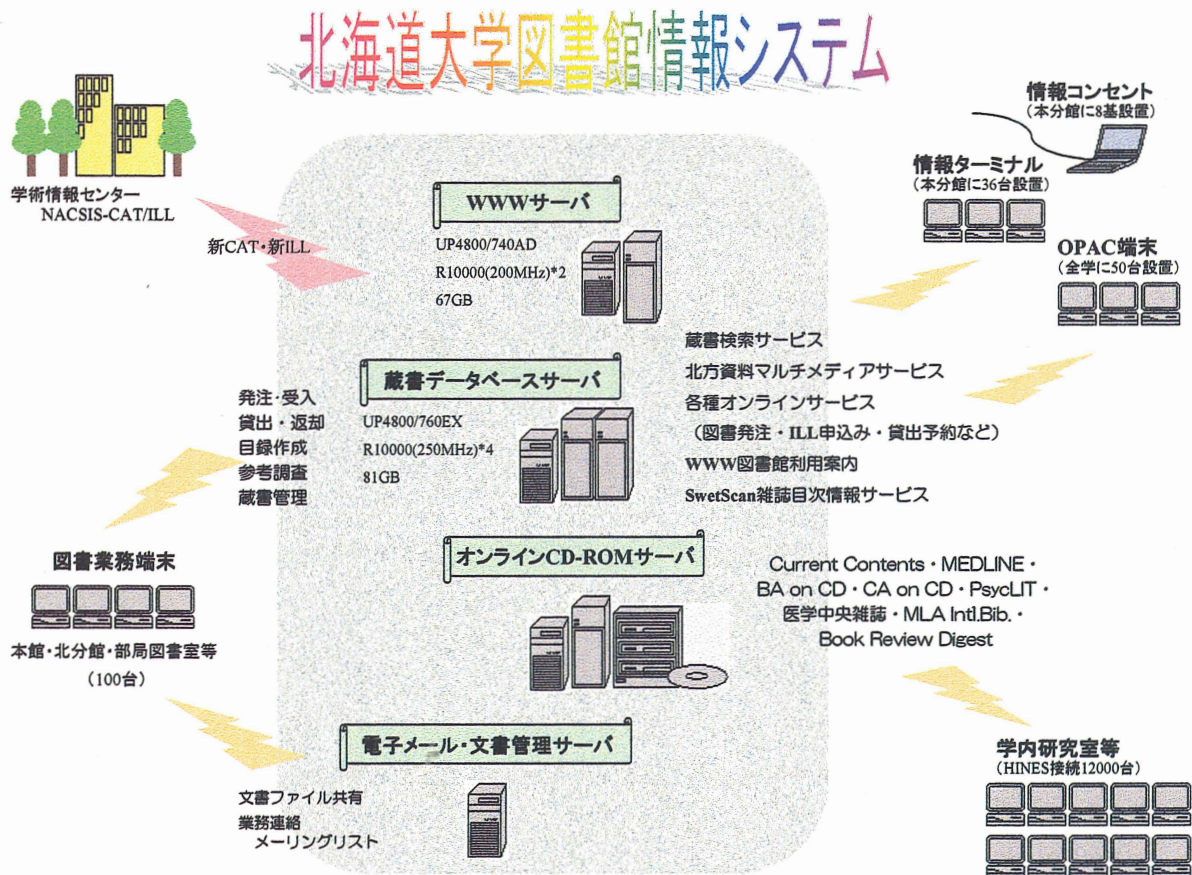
北海道大学図書館情報システム

学術情報センター
NACSIS-CAT/ILL

新CAT・新ILL

WWWサーバ
UP4800/740AD
R10000(200MHz)*2
67GB

情報コンセント
（本分館に8基設置）

情報ターミナル
（本分館に36台設置）

OPAC端末
（全学に50台設置）

発注・受入
貸出・返却
目録作成
参考調査
蔵書管理

蔵書データベースサーバ
UP4800/760EX
R10000(250MHz)*4
81GB

蔵書検索サービス
北方資料マルチメディアサービス
各種オンラインサービス
（図書発注・ILL申込み・貸出予約など）
WWW図書館利用案内
SwetScan雑誌目次情報サービス

図書業務端末
本館・北分館・部局図書室等
（100台）

オンラインCD-ROMサーバ

Current Contents・MEDLINE・
BA on CD・CA on CD・PsycLIT・
医学中央雑誌・MLA Intl.Bib.・
Book Review Digest

電子メール・文書管理サーバ
文書ファイル共有
業務連絡
メーリングリスト

学内研究室等
（HINES接続12000台）